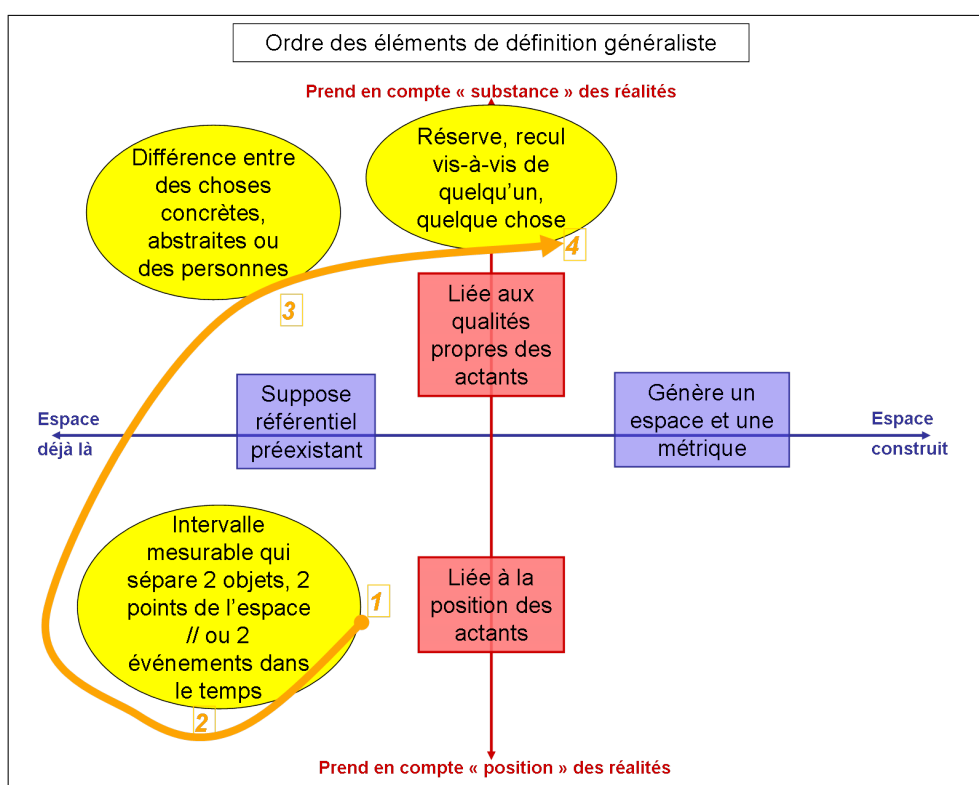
Ordre des éléments de définition généraliste

Prend en compte « substance » des réalités

Différence entre des choses concrètes, abstraites ou des personnes

Réserve, recul vis-à-vis de quelqu'un, quelque chose

4

3

Liée aux qualités propres des actants

Espace déjà là

Suppose référentiel préexistant

Génère un espace et une métrique

Espace construit

Intervalle mesurable qui sépare 2 objets, 2 points de l'espace // ou 2 événements dans le temps

1

Liée à la position des actants

2

Prend en compte « position » des réalités